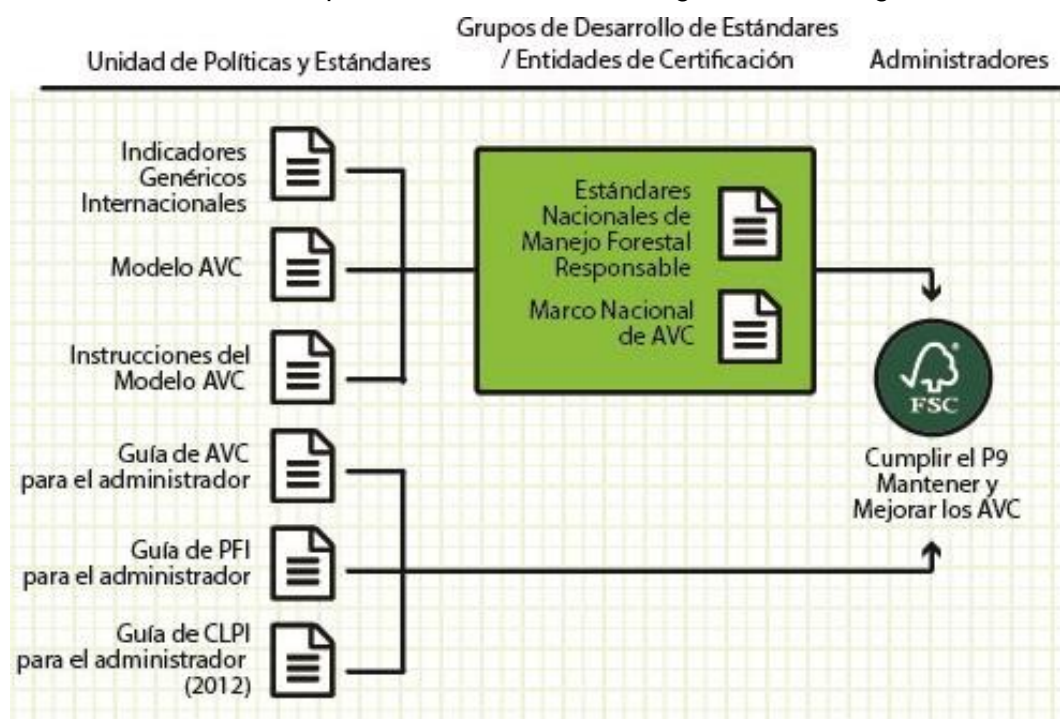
Unidad de Políticas y Estándares

Grupos de Desarrollo de Estándares / Entidades de Certificación

Administradores

Indicadores Genéricos Internacionales

Modelo AVC

Instrucciones del Modelo AVC

Estándares Nacionales de Manejo Forestal Responsable

Marco Nacional de AVC

Guía de AVC para el administrador

Guía de PFI para el administrador

Guía de CLPI para el administrador (2012)

FSC

Cumplir el P9 Mantener y Mejorar los AVC